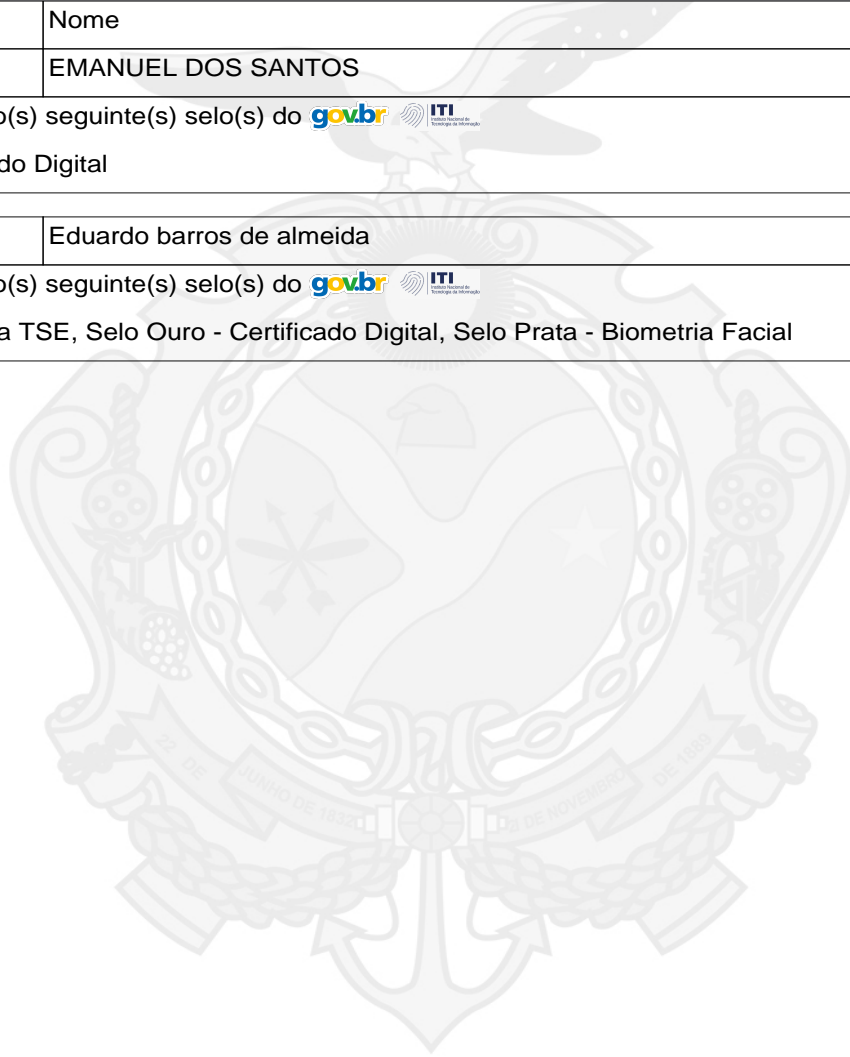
| | Nome |
|---|---|
| | EMANUEL DOS SANTOS |

o(s) seguinte(s) selo(s) do gov.br ITI Instituto Nacional de Tecnologia da Informação

do Digital

| | Eduardo barros de almeida |
|---|---|

o(s) seguinte(s) selo(s) do gov.br ITI Instituto Nacional de Tecnologia da Informação

a TSE, Selo Ouro - Certificado Digital, Selo Prata - Biometria Facial

22 DE JUNHO DE 1832 15 DE NOVEMBRO DE 1889